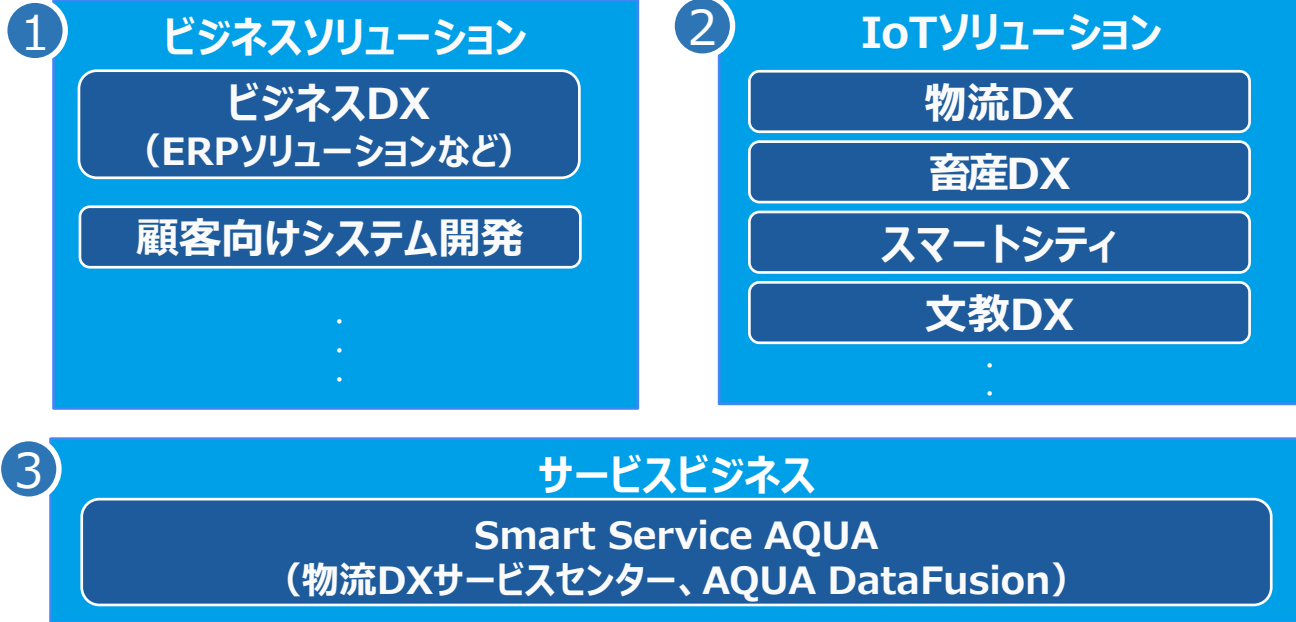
1 ビジネスソリューション

ビジネスDX
（ERPソリューションなど）

顧客向けシステム開発

・
・
・

2 IoTソリューション

物流DX

畜産DX

スマートシティ

文教DX

・
・

3 サービスビジネス

Smart Service AQUA
（物流DXサービスセンター、AQUA DataFusion）